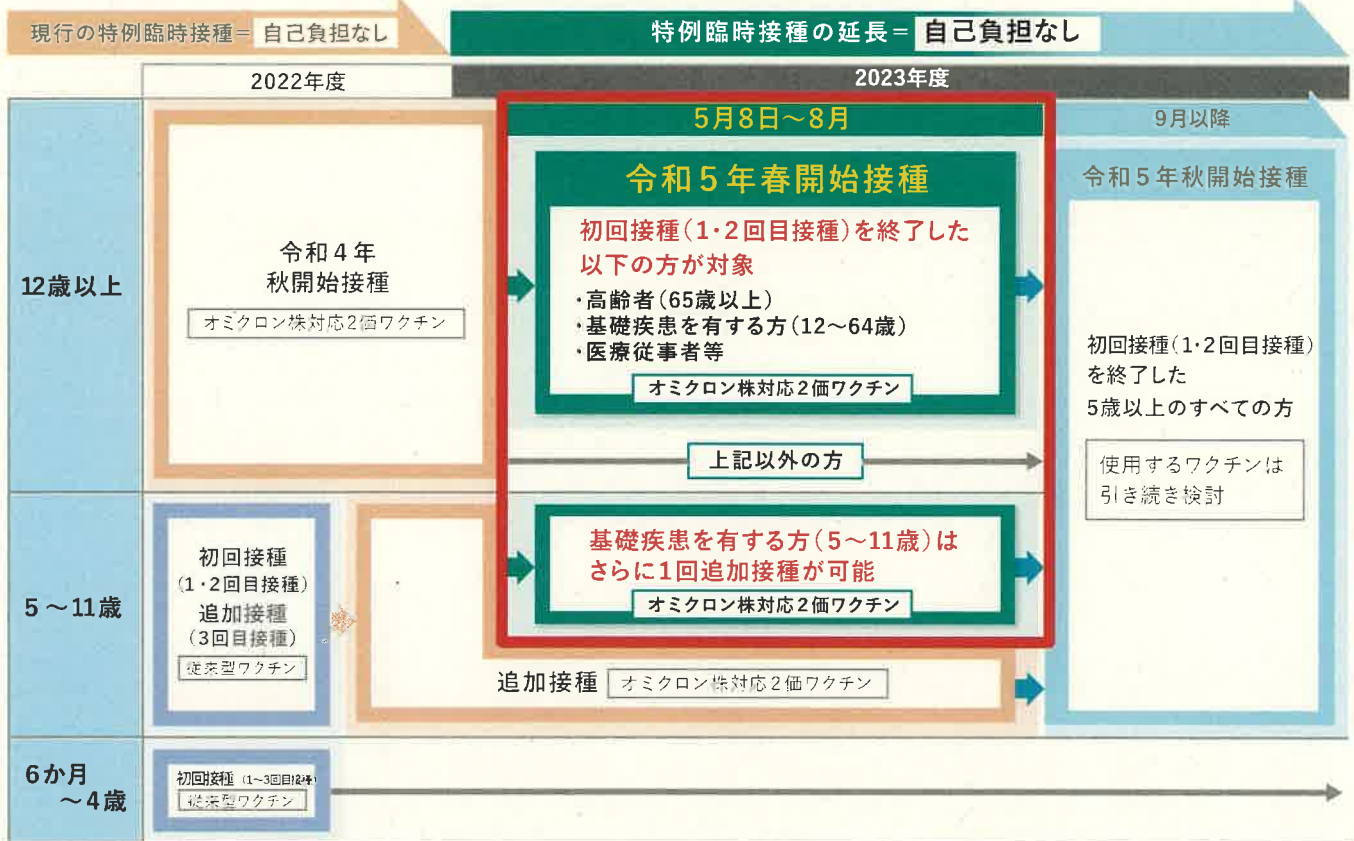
現行の特例臨時接種＝ 自己負担なし

特例臨時接種の延長＝ 自己負担なし

2022年度

2023年度

5月8日～8月

9月以降

12歳以上

令和４年
秋開始接種

オミクロン株対応２価ワクチン

令和５年春開始接種

初回接種（1・2回目接種）を終了した以下の方が対象

・高齢者（65歳以上）
・基礎疾患を有する方（12～64歳）
・医療従事者等

オミクロン株対応２価ワクチン

上記以外の方

令和５年秋開始接種

初回接種（1・2回目接種）を終了した5歳以上のすべての方

使用するワクチンは引き続き検討

5～11歳

初回接種
（1・2回目接種）
追加接種
（3回目接種）

従来型ワクチン

基礎疾患を有する方（5～11歳）はさらに1回追加接種が可能

オミクロン株対応２価ワクチン

追加接種 オミクロン株対応２価ワクチン

6か月
～4歳

初回接種（1～3回目接種）

従来型ワクチン